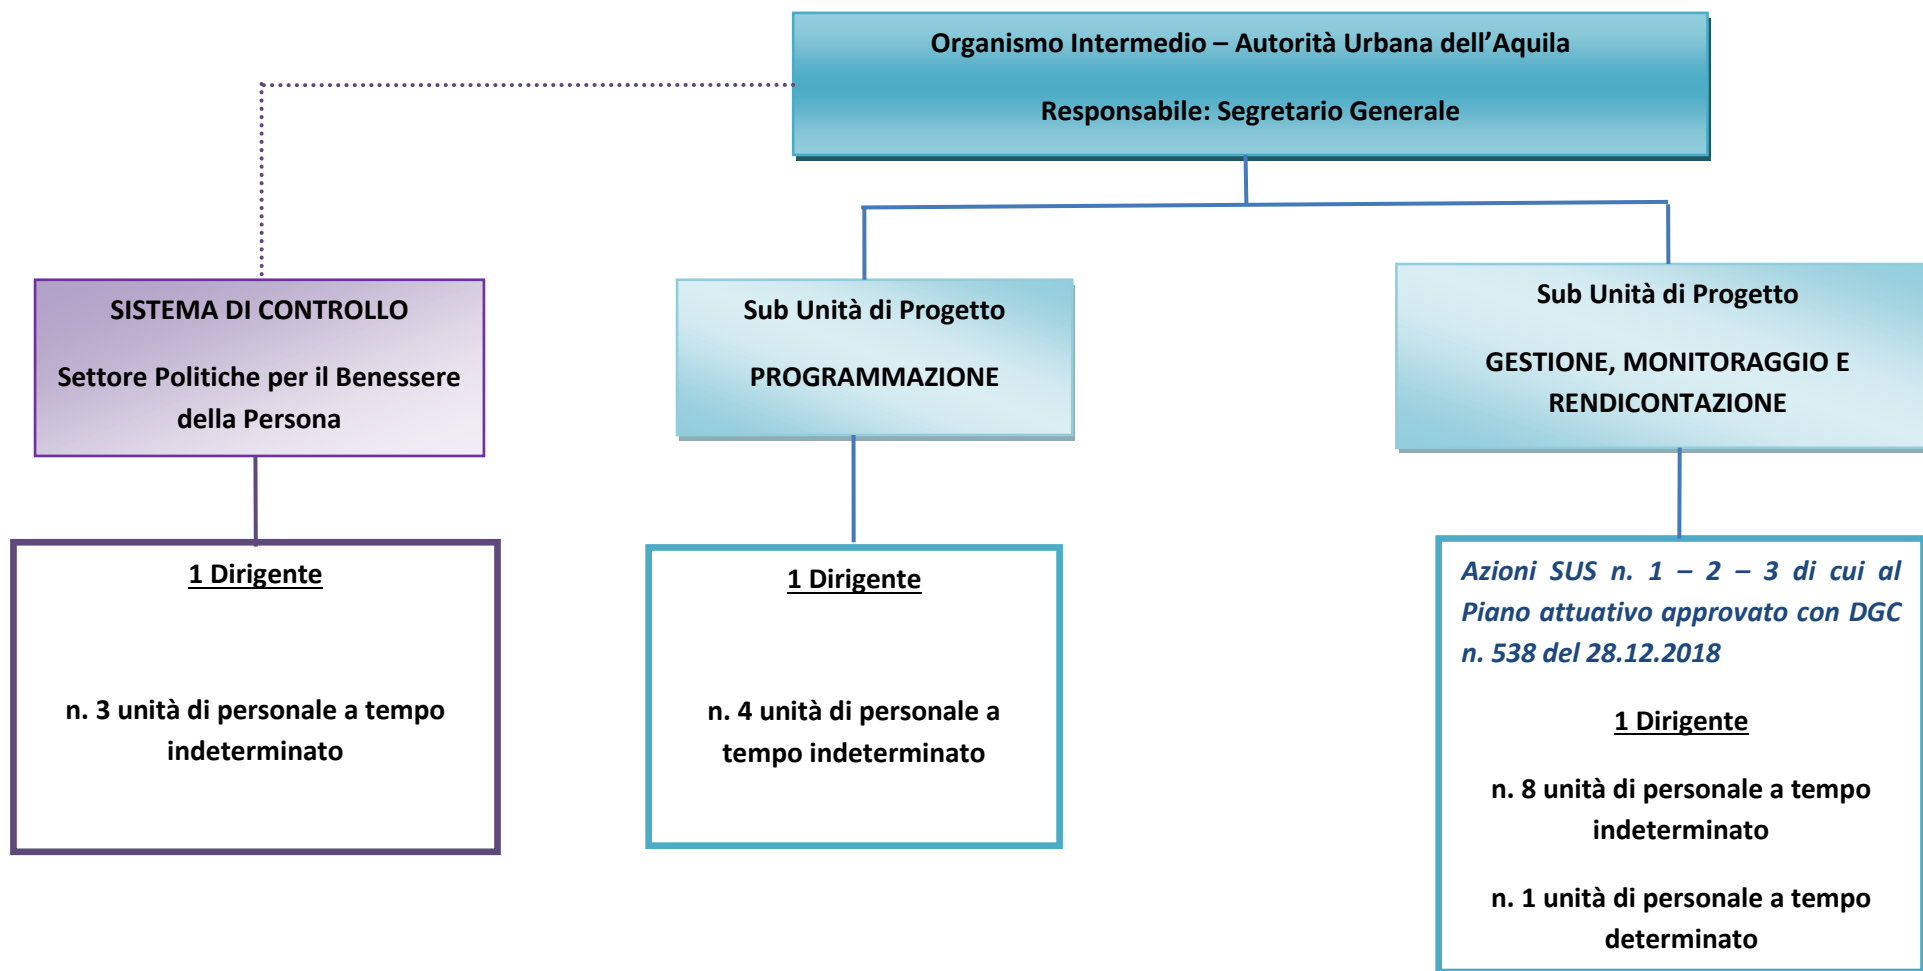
Organismo Intermedio – Autorità Urbana dell'Aquila

Responsabile: Segretario Generale

SISTEMA DI CONTROLLO

Settore Politiche per il Benessere della Persona

1 Dirigente

n. 3 unità di personale a tempo indeterminato

Sub Unità di Progetto

PROGRAMMAZIONE

1 Dirigente

n. 4 unità di personale a tempo indeterminato

Sub Unità di Progetto

GESTIONE, MONITORAGGIO E RENDICONTAZIONE

Azioni SUS n. 1 – 2 – 3 di cui al Piano attuativo approvato con DGC n. 538 del 28.12.2018

1 Dirigente

n. 8 unità di personale a tempo indeterminato

n. 1 unità di personale a tempo determinato